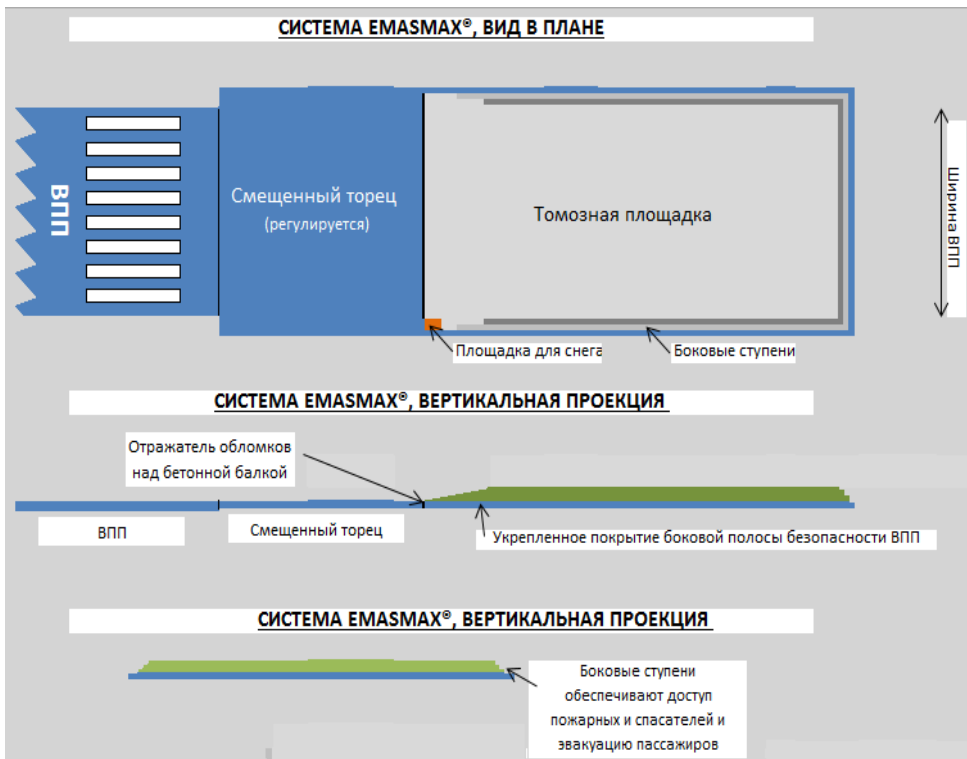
СИСТЕМА EMASMAX®, ВИД В ПЛАНЕ

ВПП

Смещенный торец
(регулируется)

Томозная площадка

Ширина ВПП

Площадка для снега

Боковые ступени

СИСТЕМА EMASMAX®, ВЕРТИКАЛЬНАЯ ПРОЕКЦИЯ

Отражатель обломков над бетонной балкой

ВПП

Смещенный торец

Укрепленное покрытие боковой полосы безопасности ВПП

СИСТЕМА EMASMAX®, ВЕРТИКАЛЬНАЯ ПРОЕКЦИЯ

Боковые ступени обеспечивают доступ пожарных и спасателей и эвакуацию пассажиров